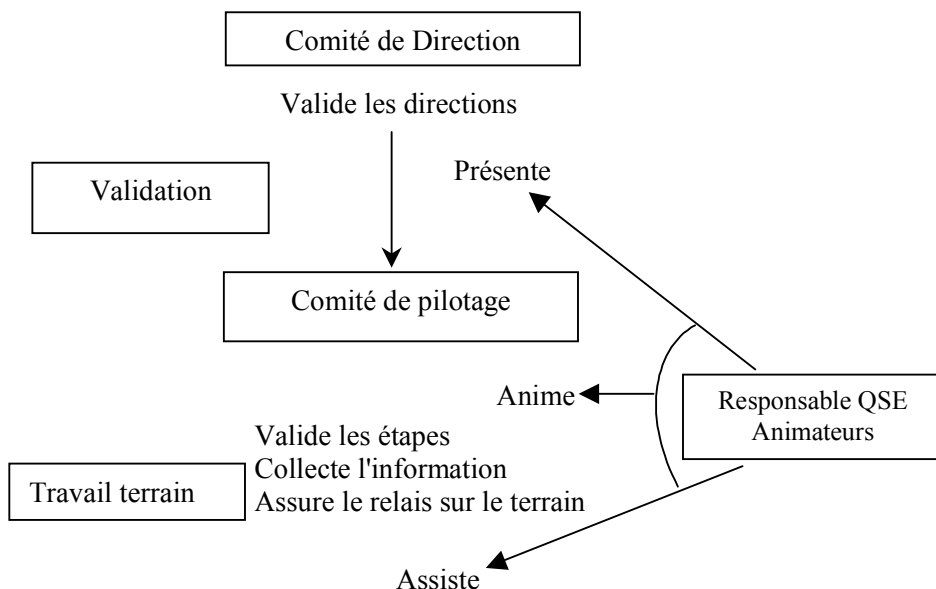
Comité de Direction

Valide les directions

Présente

Validation

Comité de pilotage

Anime

Responsable QSE
Animateurs

Valide les étapes
Collecte l'information
Assure le relais sur le terrain

Travail terrain

Assiste